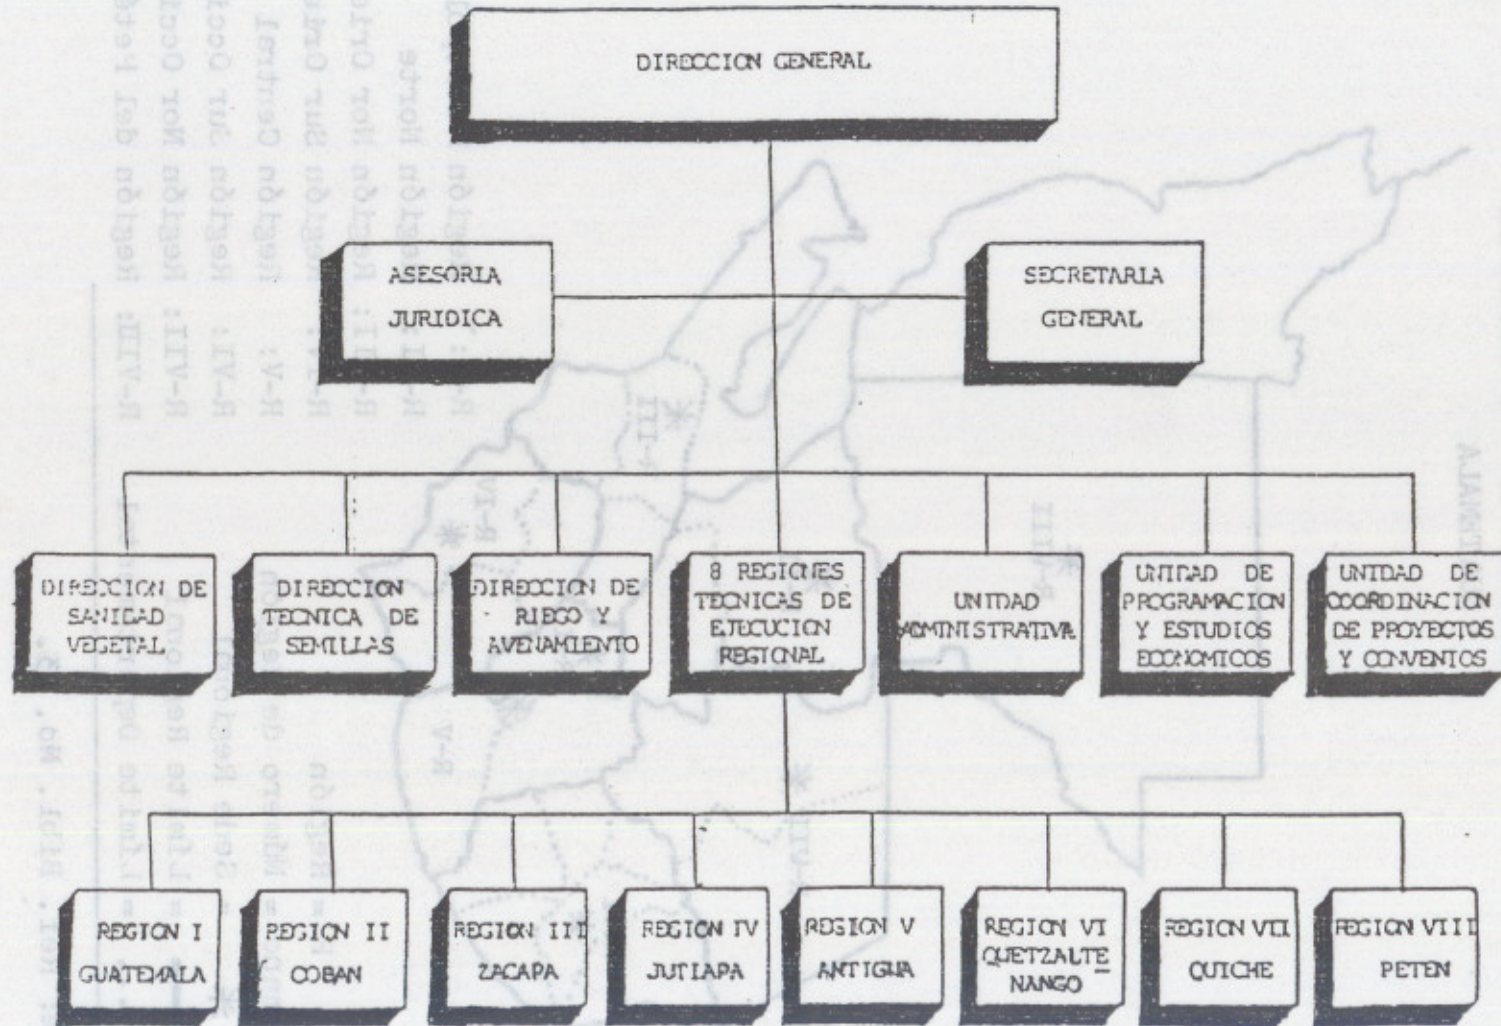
DIRECCION GENERAL

ASESORIA JURIDICA

SECRETARIA GENERAL

DIRECCION DE SANIDAD VEGETAL

DIRECCION TECNICA DE SEMILLAS

DIRECCION DE RIEGO Y AVENAMIENTO

8 REGIONES TECNICAS DE EJECUCION REGIONAL

UNIDAD ADMINISTRATIVA

UNIDAD DE PROGRAMACION Y ESTUDIOS ECONOMICOS

UNIDAD DE COORDINACION DE PROYECTOS Y CONVENIOS

REGION I GUATEMALA

REGION II COBAN

REGION III ZACAPA

REGION IV JUTIAPA

REGION V ANTIGUA

REGION VI QUETZALTENANGO

REGION VII QUICHE

REGION VIII PETEN